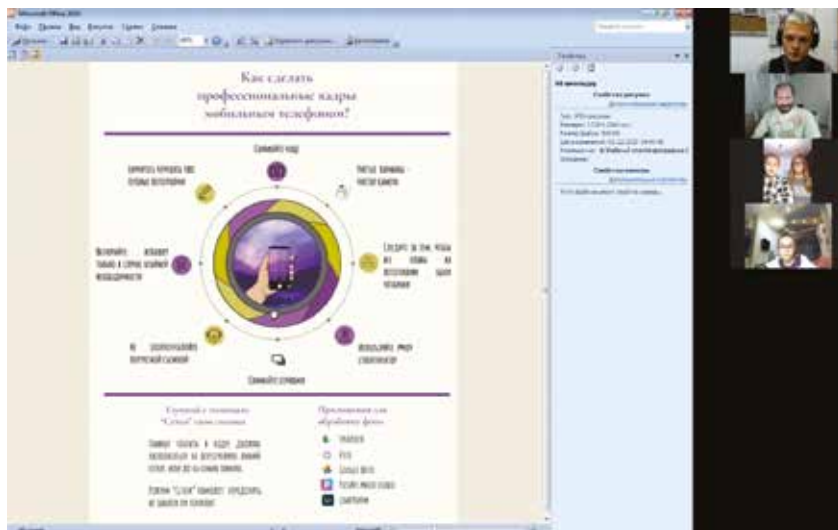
Как сделать профессиональные кадры мобильным телефоном?

Снимайте кадр

Протрите переднюю часть основной фотокамеры

Протрите объектив фотокамеры

Следите за тем, чтобы все объекты на фотографии были чёткими

Используйте режим стабилизатора

Снимайте сериями

Не злоупотребляйте портретной съёмкой

Включайте вспышку только в случае крайней необходимости

Изучайте технику "Сетка" при съёмке

Приложения для обработки фото

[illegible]